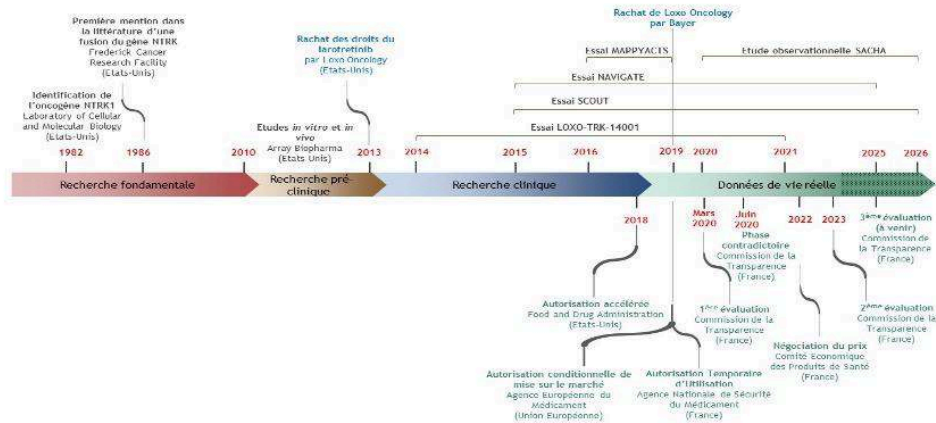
Première mention dans la littérature d'une fusion du gène NTRK Frederick Cancer Research Facility (Etats-Unis)

Identification de l'oncogène NTRK1 Laboratory of Cellular and Molecular Biology (Etats-Unis)

Rachat des droits du larotrectinib par Loxo Oncology (Etats-Unis)

Etudes *in vitro* et *in vivo* Array Biopharma (Etats Unis)

Rachat de Loxo Oncology par Bayer

Essai MAPPYACTS

Etude observationnelle SACHA

Essai NAVIGATE

Essai SCOUT

Essai LOXO-TRK-14001

1982 1986 2010 2013 2014 2015 2016 2019 2020 2021 2025 2026

Recherche fondamentale

Recherche pré-clinique

Recherche clinique

Données de vie réelle

2018

Mars 2020

Juin 2020

2022

2023

Phase contradictoire Commission de la Transparence (France)

3ème évaluation (à venir) Commission de la Transparence (France)

Autorisation accélérée Food and Drug Administration (Etats-Unis)

1ère évaluation Commission de la Transparence (France)

2ème évaluation Commission de la Transparence (France)

Négociation du prix Comité Economique des Produits de Santé (France)

Autorisation conditionnelle de mise sur le marché Agence Européenne du Médicament (Union Européenne)

Autorisation Temporaire d'Utilisation Agence Nationale de Sécurité du Médicament (France)